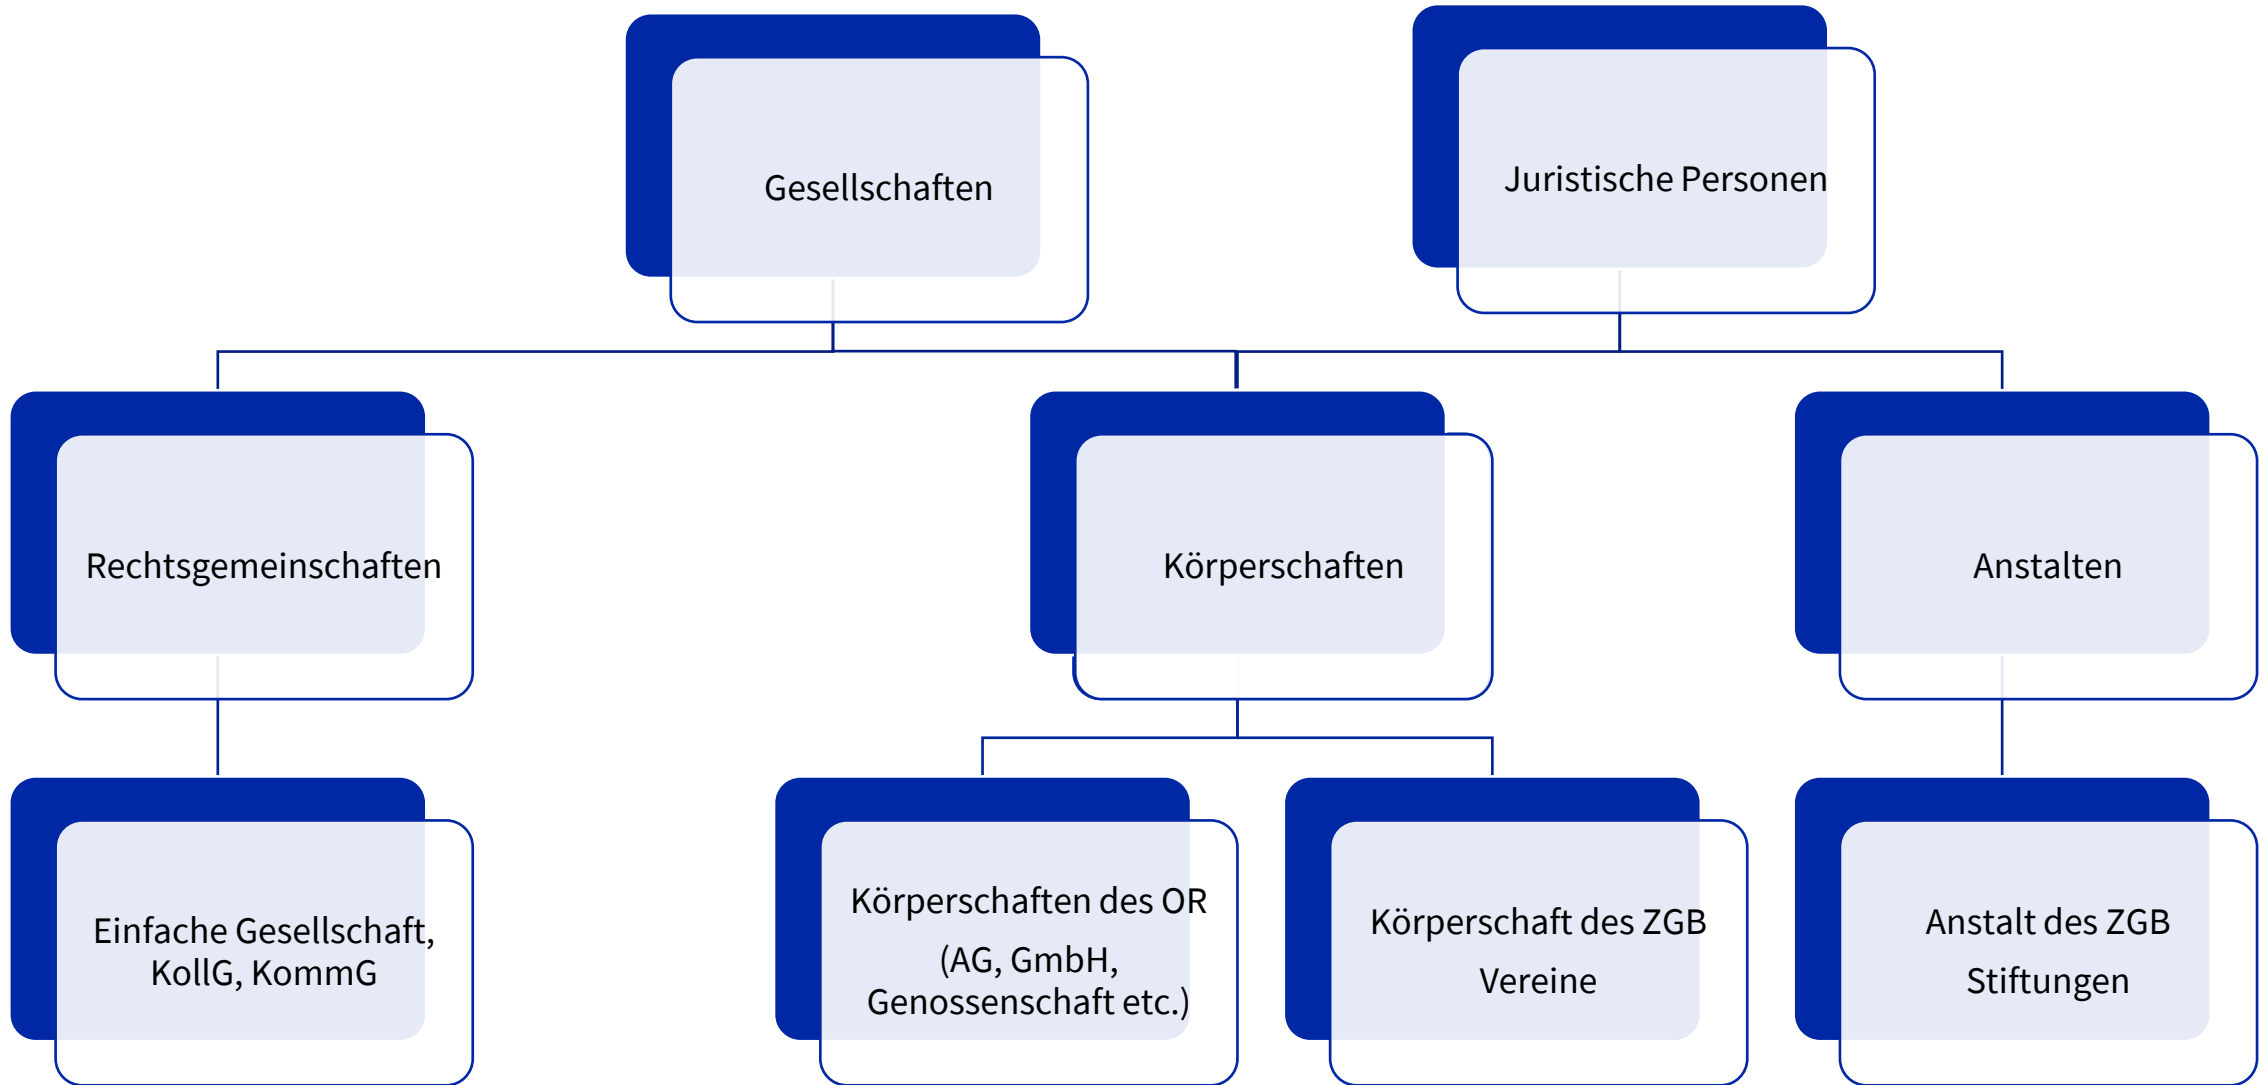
Gesellschaften

Juristische Personen

Rechtsgemeinschaften

Körperschaften

Anstalten

Einfache Gesellschaft, KollG, KommG

Körperschaften des OR

(AG, GmbH, Genossenschaft etc.)

Körperschaft des ZGB

Vereine

Anstalt des ZGB

Stiftungen